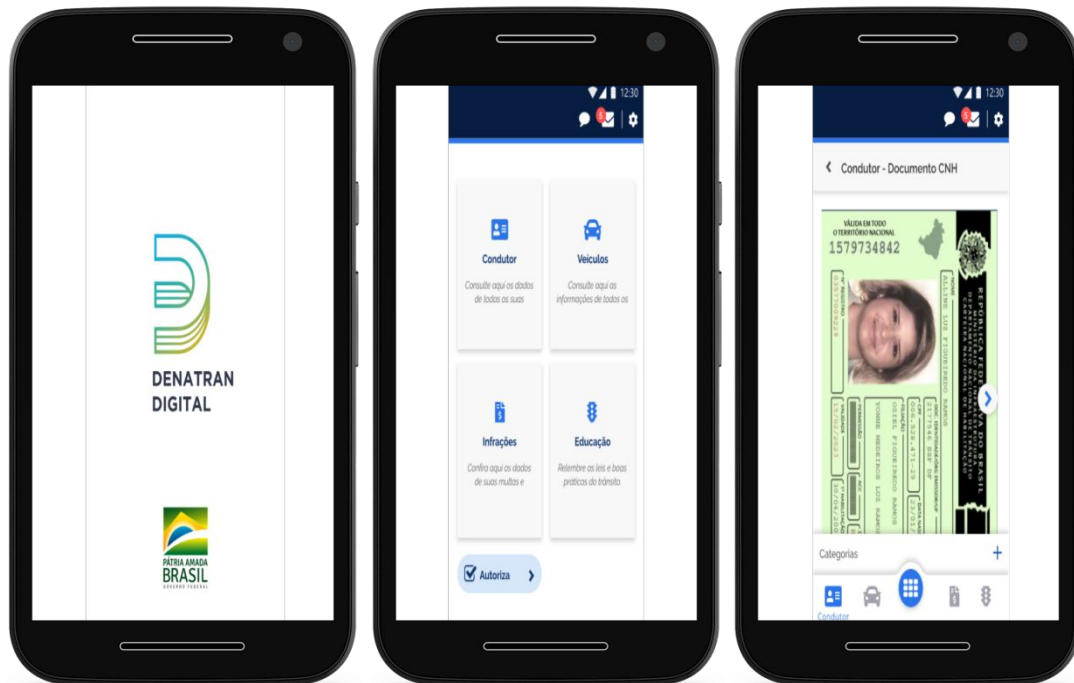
DENATRAN
DIGITAL

PÁTRIA AMADA
BRASIL
GOVERNO FEDERAL

12:30

Condutor
Consulte aqui os dados de todos os suas

Veículos
Consulte aqui as informações de todos os

Infrações
Confira aqui os dados de suas multas e

Educação
Relembre as leis e boas práticas do trânsito

Autoriza

12:30

Condutor - Documento CNH

VÁLIDA EM TODO
O TERRITÓRIO NACIONAL
1579734842

REPÚBLICA FEDERATIVA DO BRASIL
MINISTÉRIO DAS CIDADES
DEPARTAMENTO NACIONAL DE TRÂNSITO
CARTEIRA NACIONAL DE HABILITAÇÃO

ALLINE LUZ FIGUEIREDO RAMOS

Categorias

Condutor